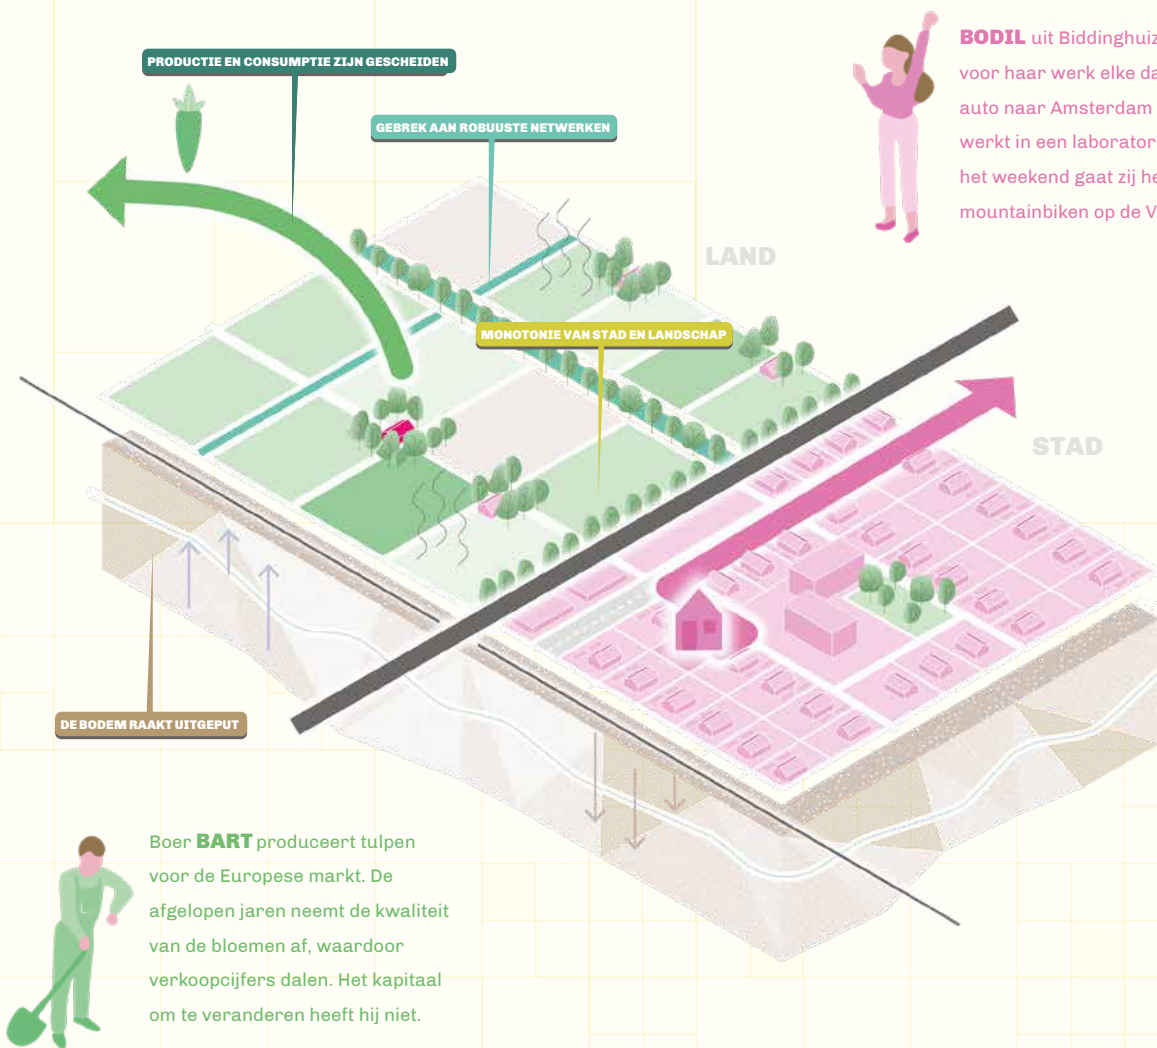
PRODUCTIE EN CONSUMPTIE ZIJN GESCHEIDEN

GEBREK AAN ROBUUSTE NETWERKEN

BODIL uit Biddinghuiz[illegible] voor haar werk elke da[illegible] auto naar Amsterdam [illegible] werkt in een laborator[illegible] het weekend gaat zij he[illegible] mountainbiken op de V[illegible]

LAND

MONOTONIE VAN STAD EN LANDSCHAP

STAD

DE BODEM RAAKT UITGEPUT

Boer BART produceert tulpen voor de Europese markt. De afgelopen jaren neemt de kwaliteit van de bloemen af, waardoor verkoopcijfers dalen. Het kapitaal om te veranderen heeft hij niet.